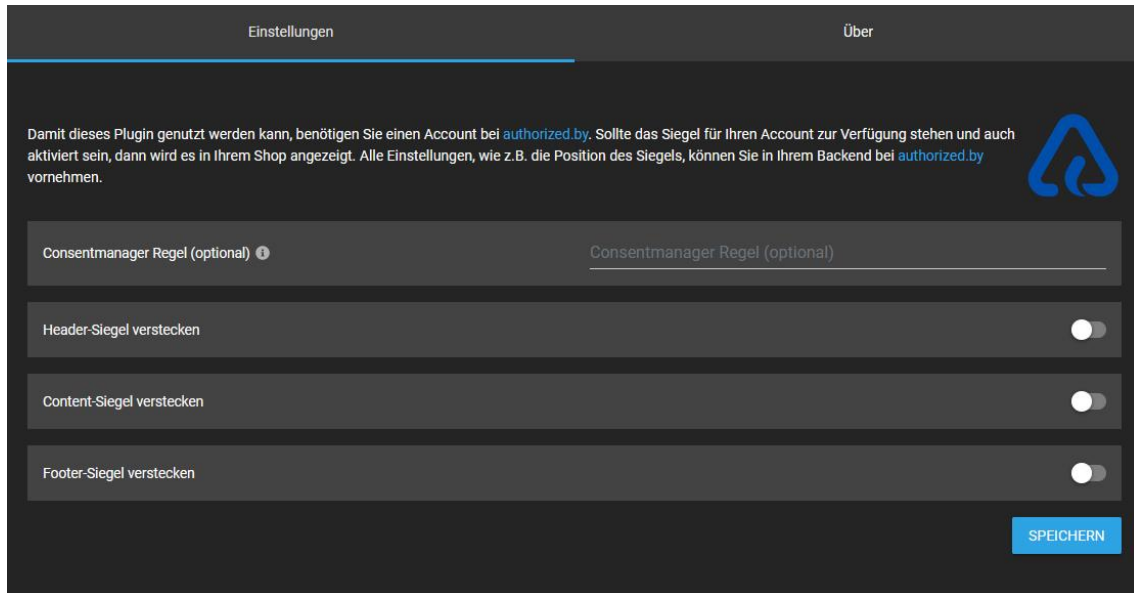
Einstellungen

Über

Damit dieses Plugin genutzt werden kann, benötigen Sie einen Account bei authorized.by. Sollte das Siegel für Ihren Account zur Verfügung stehen und auch aktiviert sein, dann wird es in Ihrem Shop angezeigt. Alle Einstellungen, wie z.B. die Position des Siegels, können Sie in Ihrem Backend bei authorized.by vornehmen.

Consentmanager Regel (optional)

Consentmanager Regel (optional)

Header-Siegel verstecken

Content-Siegel verstecken

Footer-Siegel verstecken

SPEICHERN